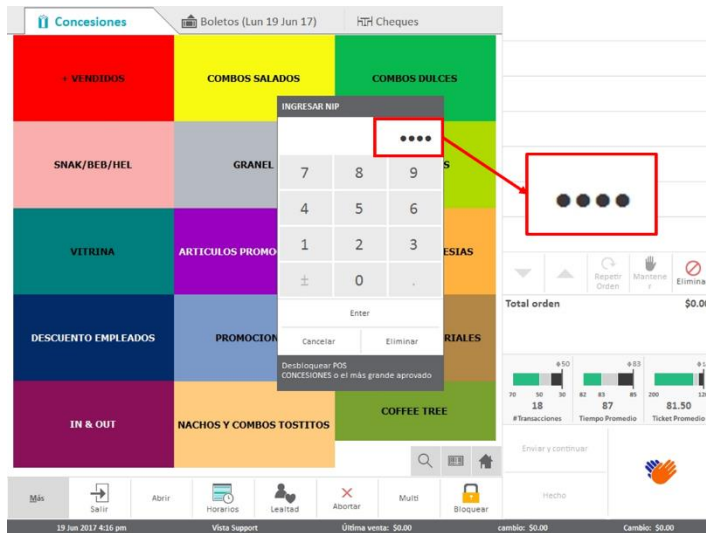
Concesiones | Boletos (Lun 19 Jun 17) | Cheques

+ VENDIDOS
COMBOS SALADOS
COMBOS DULCES
SNAK/BEB/HEL
GRANEL
S
VITRINA
ARTICULOS PROMO
ESIAS
DESCUENTO EMPLEADOS
PROMOCION
RIALES
IN & OUT
NACHOS Y COMBOS TOSTITOS
COFFEE TREE

INGRESAR NIP
••••
7 8 9
4 5 6
1 2 3
± 0 .
Enter
Cancelar
Eliminar
Desbloquear POS
CONCESIONES o el más grande aprovado

••••

Repetir Orden
Mantener
Elimina
Total orden
$0.0

50
70 50 30
18
#Transacciones
83
82 83 85
87
Tiempo Promedio
200 120
81.50
Ticket Promedio

Enviar y continuar
Hecho

Más
Salir
Abrir
Horarios
Lealtad
Abortar
Multi
Bloquear

19 Jun 2017 4:16 pm
Vista Support
Última venta: $0.00
cambio: $0.00
Cambio: $0.00